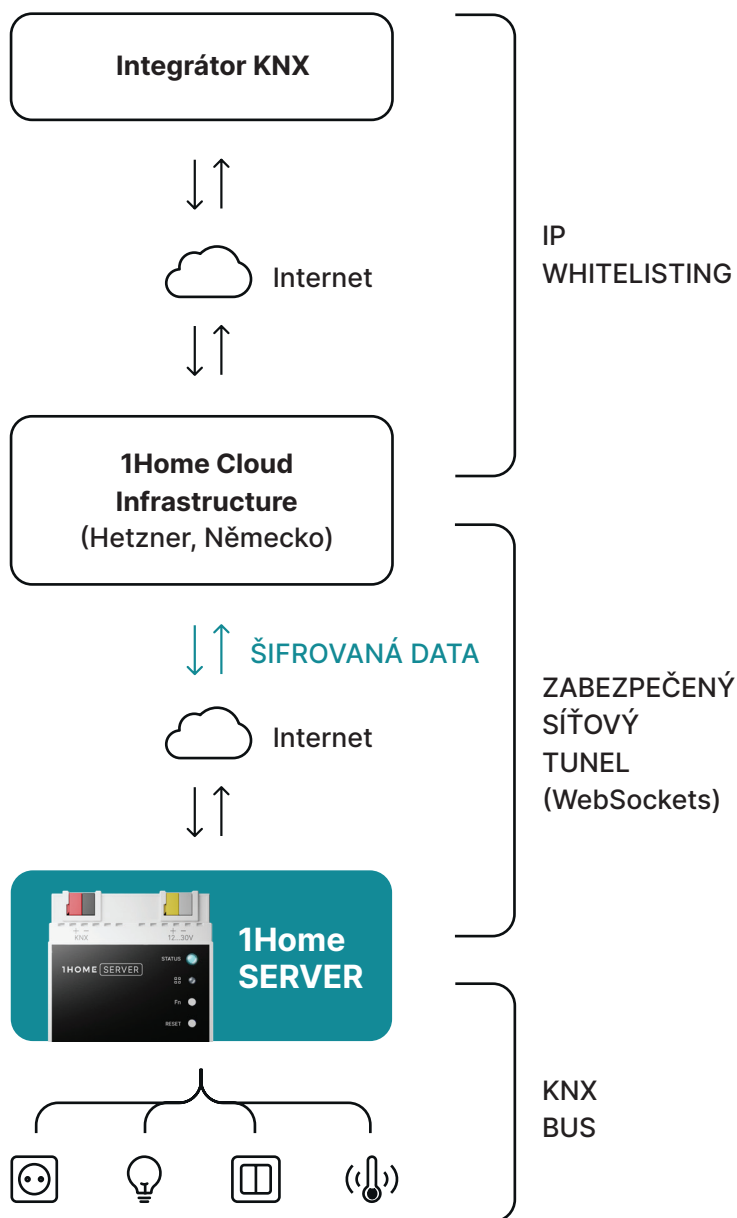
Integrátor KNX

Internet

1Home Cloud Infrastructure
(Hetzner, Německo)

IP
WHITELISTING

ŠIFROVANÁ DATA

Internet

ZABEZPEČENÝ
SÍŤOVÝ
TUNEL
(WebSockets)

KNX
12...30V
1HOME SERVER
STATUS
Fn
RESET

1Home
SERVER

KNX
BUS